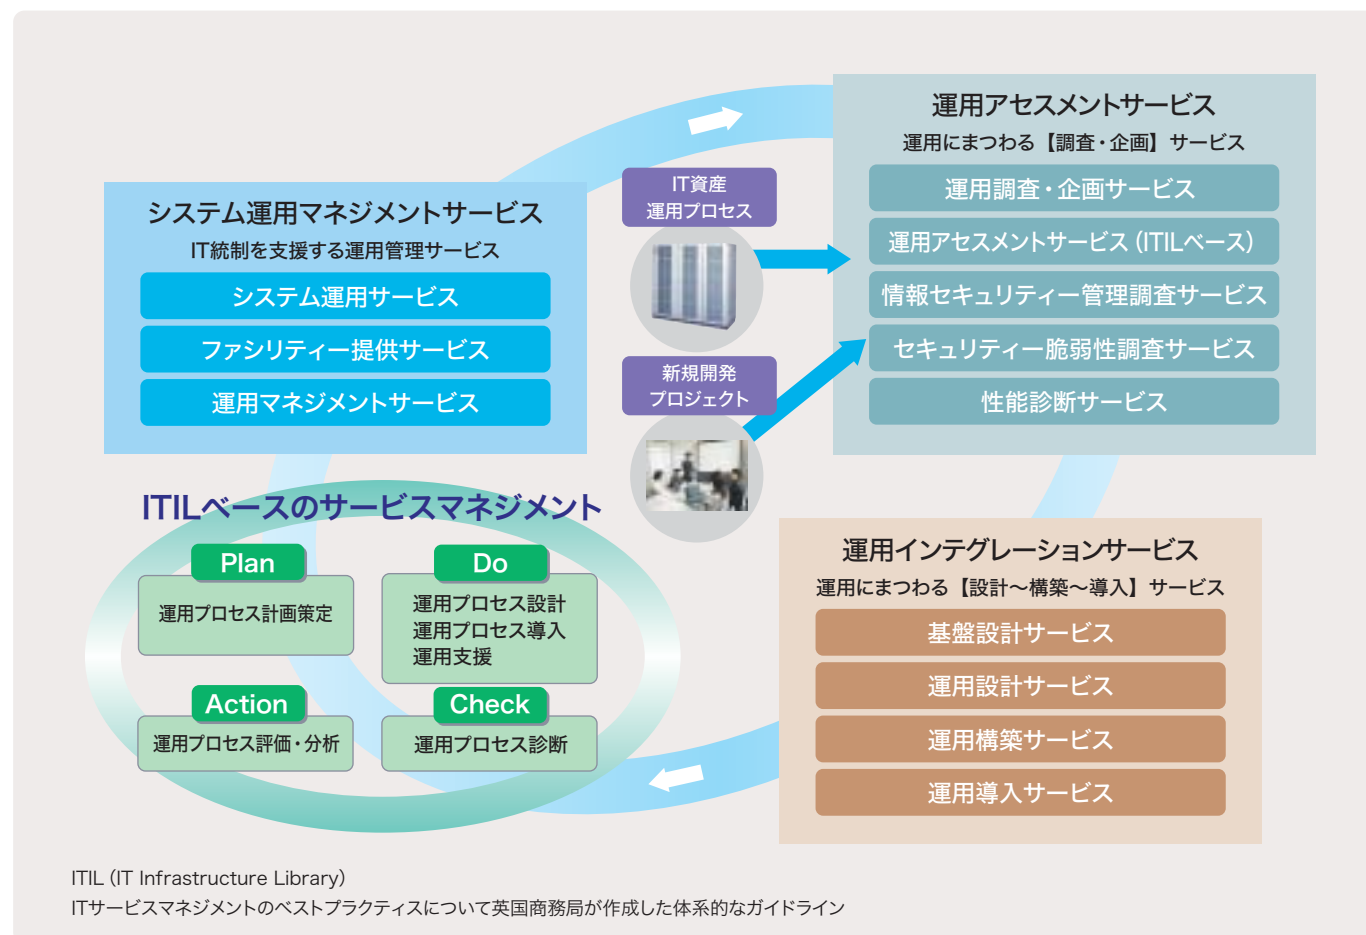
運用アセスメントサービス
運用にまつわる【調査・企画】サービス
運用調査・企画サービス
運用アセスメントサービス（ITILベース）
情報セキュリティー管理調査サービス
セキュリティー脆弱性調査サービス
性能診断サービス

システム運用マネジメントサービス
IT統制を支援する運用管理サービス
システム運用サービス
ファシリティー提供サービス
運用マネジメントサービス

IT資産
運用プロセス

新規開発
プロジェクト

ITILベースのサービスマネジメント
Plan
運用プロセス計画策定
Do
運用プロセス設計
運用プロセス導入
運用支援
Action
運用プロセス評価・分析
Check
運用プロセス診断

運用インテグレーションサービス
運用にまつわる【設計～構築～導入】サービス
基盤設計サービス
運用設計サービス
運用構築サービス
運用導入サービス

ITIL（IT Infrastructure Library）
ITサービスマネジメントのベストプラクティスについて英国商務局が作成した体系的なガイドライン